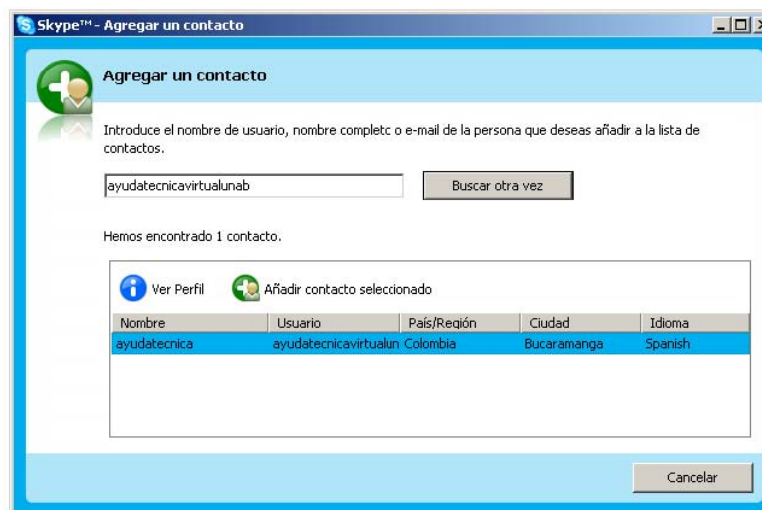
Skype™ - Agregar un contacto

Agregar un contacto

Introduce el nombre de usuario, nombre completo o e-mail de la persona que deseas añadir a la lista de contactos.

ayudatecnicavirtualunab

Buscar otra vez

Hemos encontrado 1 contacto.

Ver Perfil

Añadir contacto seleccionado

| Nombre | Usuario | País/Región | Ciudad | Idioma |
|---|---|---|---|---|
| ayudatecnica | ayudatecnicavirtualun | Colombia | Bucaramanga | Spanish |

Cancelar